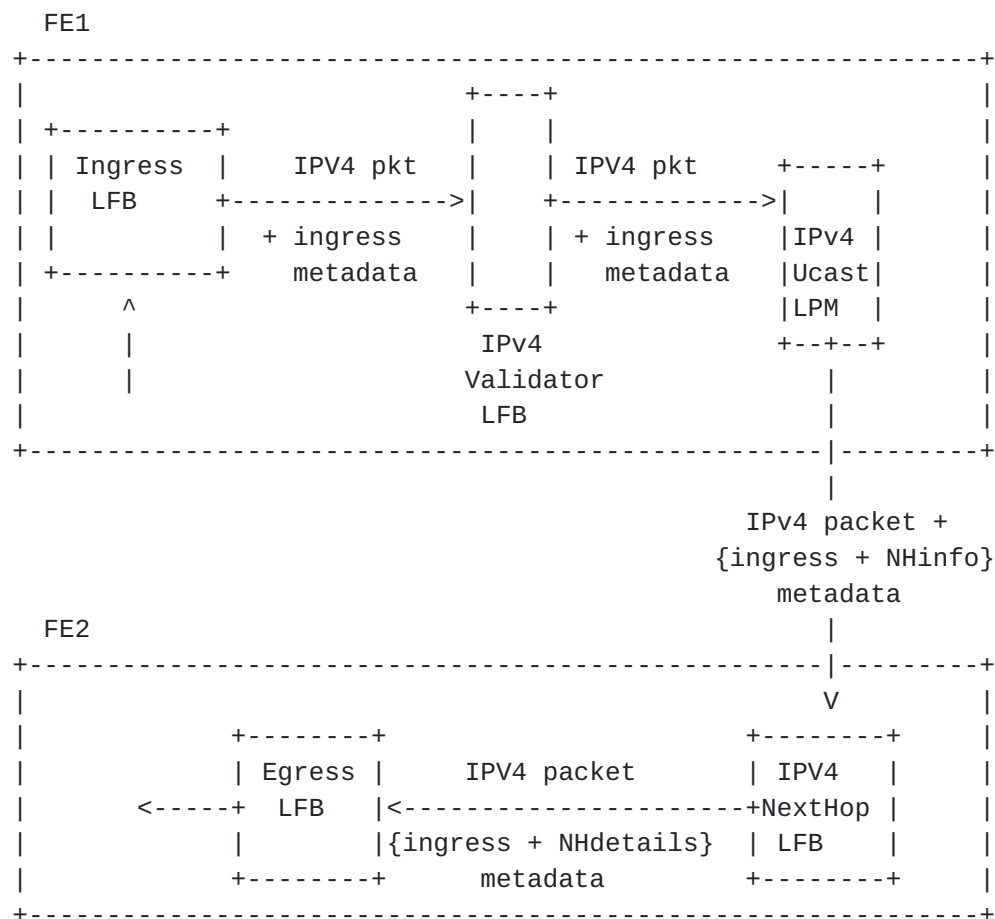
FE1

Ingress LFB

IPV4 pkt + ingress metadata

IPV4 pkt + ingress metadata

IPv4 Ucast LPM

IPv4 Validator LFB

IPv4 packet + {ingress + NHinfo} metadata

FE2

Egress LFB

IPV4 packet {ingress + NHdetails} metadata

IPV4 NextHop LFB